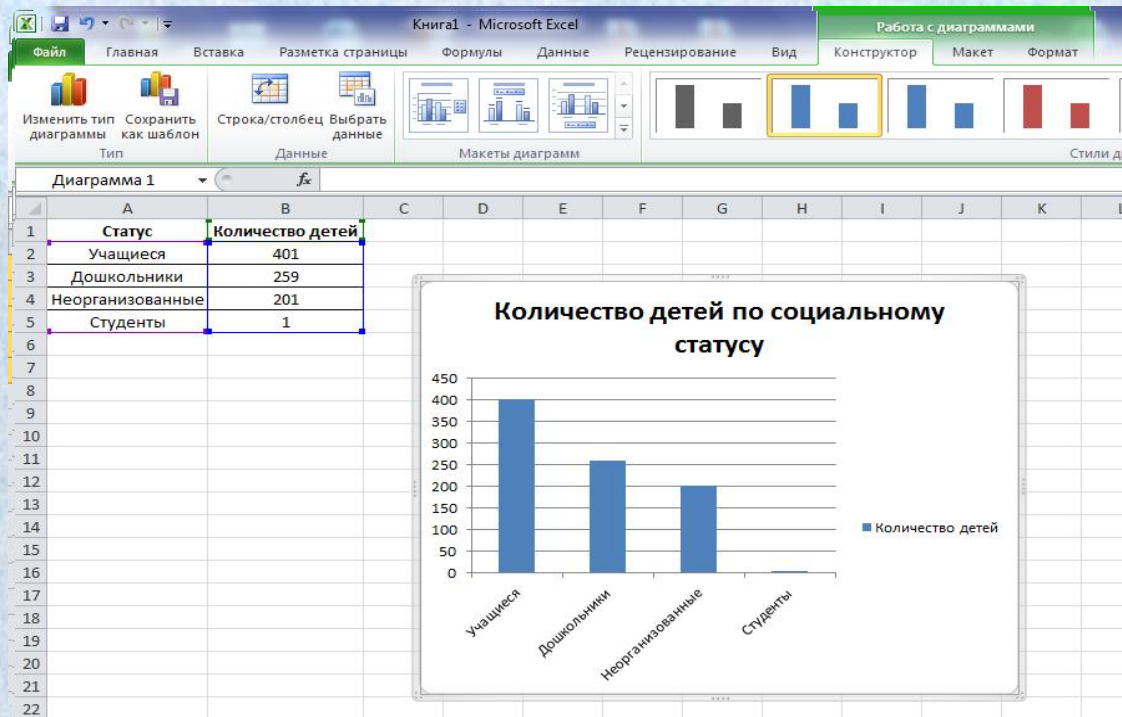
Книга1 - Microsoft Excel

Работа с диаграммами

Файл | Главная | Вставка | Разметка страницы | Формулы | Данные | Рецензирование | Вид | Конструктор | Макет | Формат

Изменить тип диаграммы | Сохранить как шаблон
Тип

Строка/столбец | Выбрать данные
Данные

Макеты диаграмм

Стили д

Диаграмма 1

$f_x$

| | A | B | C | D | E | F | G | H | I | J | K | L |
|---|---|---|---|---|---|---|---|---|---|---|---|---|
| 1 | Статус | Количество детей | | | | | | | | | | |
| 2 | Учащиеся | 401 | | | | | | | | | | |
| 3 | Дошкольники | 259 | | | | | | | | | | |
| 4 | Неорганизованные | 201 | | | | | | | | | | |
| 5 | Студенты | 1 | | | | | | | | | | |
| 6 | | | | | | | | | | | | |
| 7 | | | | | | | | | | | | |
| 8 | | | | | | | | | | | | |
| 9 | | | | | | | | | | | | |
| 10 | | | | | | | | | | | | |
| 11 | | | | | | | | | | | | |
| 12 | | | | | | | | | | | | |
| 13 | | | | | | | | | | | | |
| 14 | | | | | | | | | | | | |
| 15 | | | | | | | | | | | | |
| 16 | | | | | | | | | | | | |
| 17 | | | | | | | | | | | | |
| 18 | | | | | | | | | | | | |
| 19 | | | | | | | | | | | | |
| 20 | | | | | | | | | | | | |
| 21 | | | | | | | | | | | | |
| 22 | | | | | | | | | | | | |

Количество детей по социальному статусу

450
400
350
300
250
200
150
100
50
0

Учащиеся
Дошкольники
Неорганизованные
Студенты

Количество детей